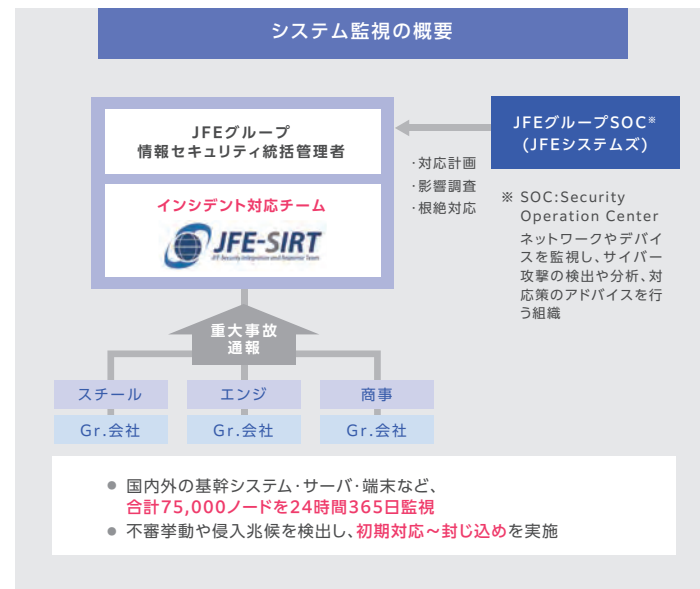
システム監視の概要

JFEグループ
情報セキュリティ統括管理者

インシデント対応チーム

JFE-SIRT
JFE Security Integration and Response Team

JFEグループSOC※
(JFEシステムズ)

・対応計画
・影響調査
・根絶対応

※ SOC:Security Operation Center
ネットワークやデバイスを監視し、サイバー攻撃の検出や分析、対応策のアドバイスを行う組織

重大事故
通報

スチール

Gr.会社

エンジ

Gr.会社

商事

Gr.会社

● 国内外の基幹システム・サーバ・端末など、合計75,000ノードを24時間365日監視
● 不審挙動や侵入兆候を検出し、初期対応〜封じ込めを実施